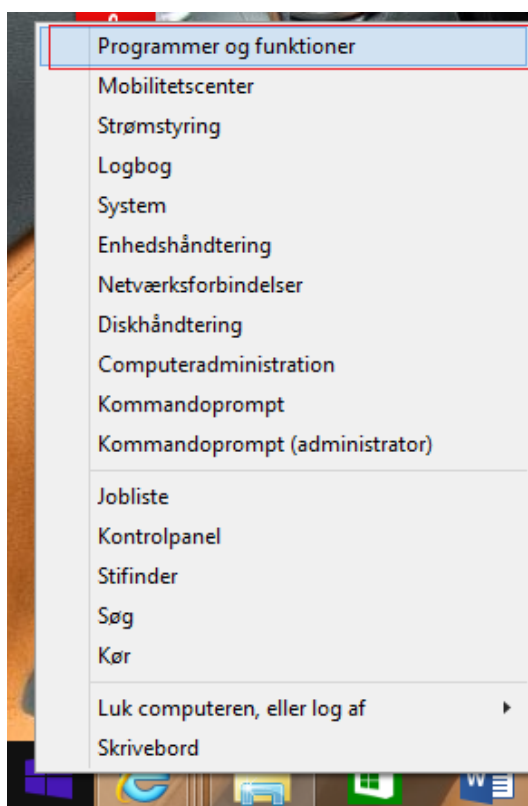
Programmer og funktioner
Mobilitetscenter
Strømstyring
Logbog
System
Enhedshåndtering
Netværksforbindelser
Diskhåndtering
Computeradministration
Kommandoprompt
Kommandoprompt (administrator)

Jobliste
Kontrolpanel
Stifinder
Søg
Kør

Luk computeren, eller log af
Skrivebord